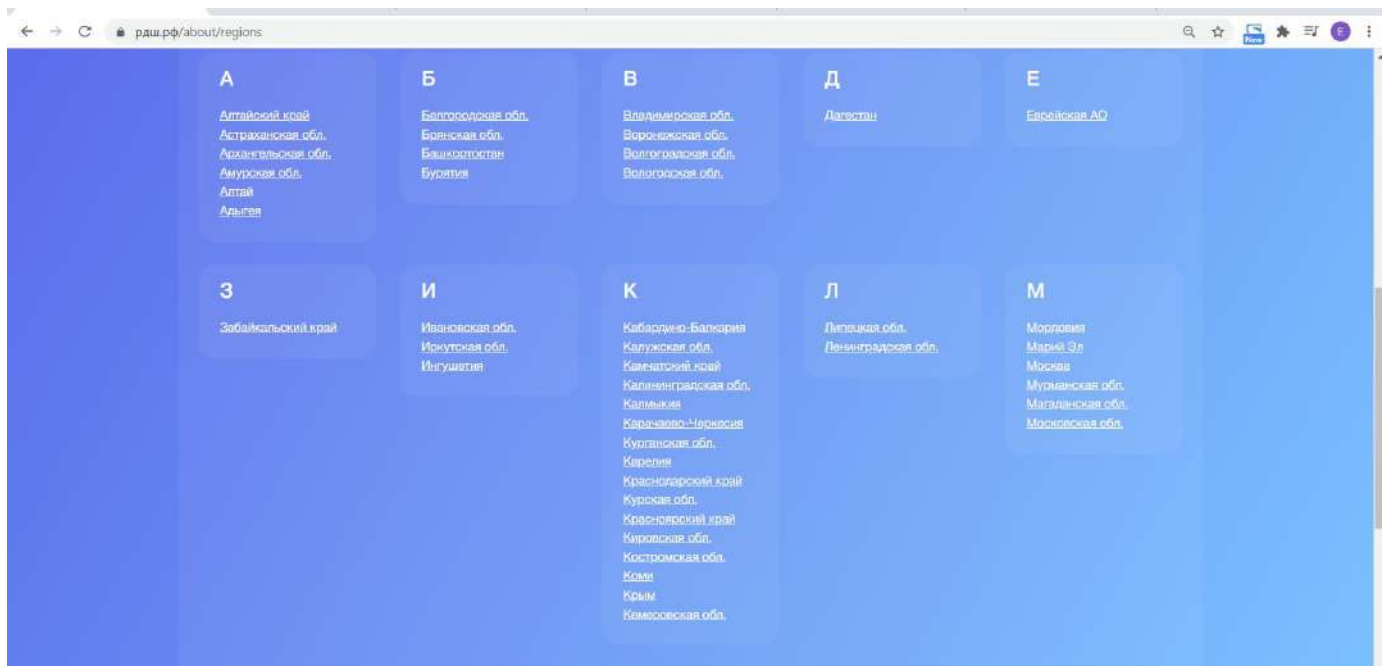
рдш.рф/about/regions

New

E

А

Алтайский край
Астраханская обл.
Архангельская обл.
Амурская обл.
Алтай
Адыгея

Б

Белгородская обл.
Брянская обл.
Башкортостан
Бурятия

В

Владимирская обл.
Воронежская обл.
Волгоградская обл.
Вологодская обл.

Д

Дагестан

Е

Еврейская АО

З

Забайкальский край

И

Ивановская обл.
Иркутская обл.
Ингушетия

К

Кабардино-Балкария
Калужская обл.
Камчатский край
Калининградская обл.
Калмыкия
Карачаево-Черкесия
Курганская обл.
Карелия
Краснодарский край
Курская обл.
Красноярский край
Кировская обл.
Костромская обл.
Коми
Крым
Кемеровская обл.

Л

Липецкая обл.
Ленинградская обл.

М

Мордовия
Марий Эл
Москва
Мурманская обл.
Магаданская обл.
Московская обл.